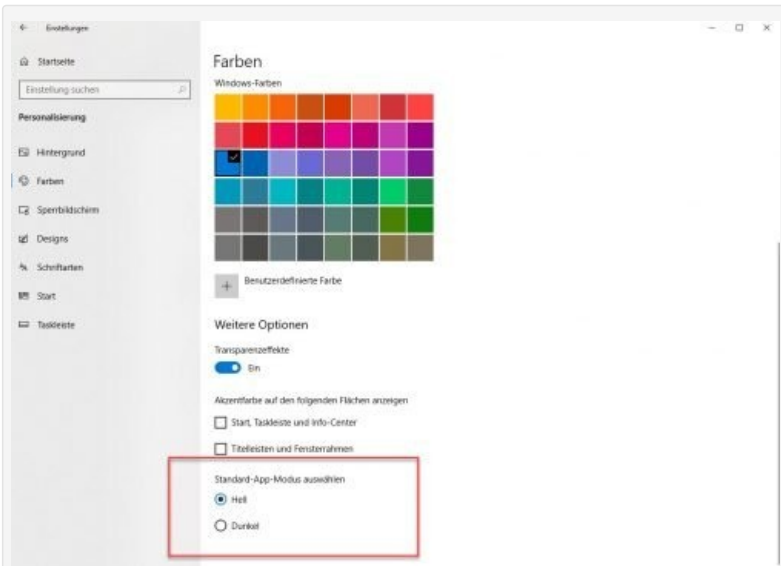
← Einstellungen

Startseite

Einstellung suchen

Personalisierung

Hintergrund

Farben

Sperrbildschirm

Designs

Schriftarten

Start

Taskleiste

Farben

Windows-Farben

Benutzerdefinierte Farbe

Weitere Optionen

Transparenzeffekte

Ein

Akzentfarbe auf den folgenden Flächen anzeigen

Start, Taskleiste und Info-Center

Titelleisten und Fensterrahmen

Standard-App-Modus auswählen

Hell

Dunkel